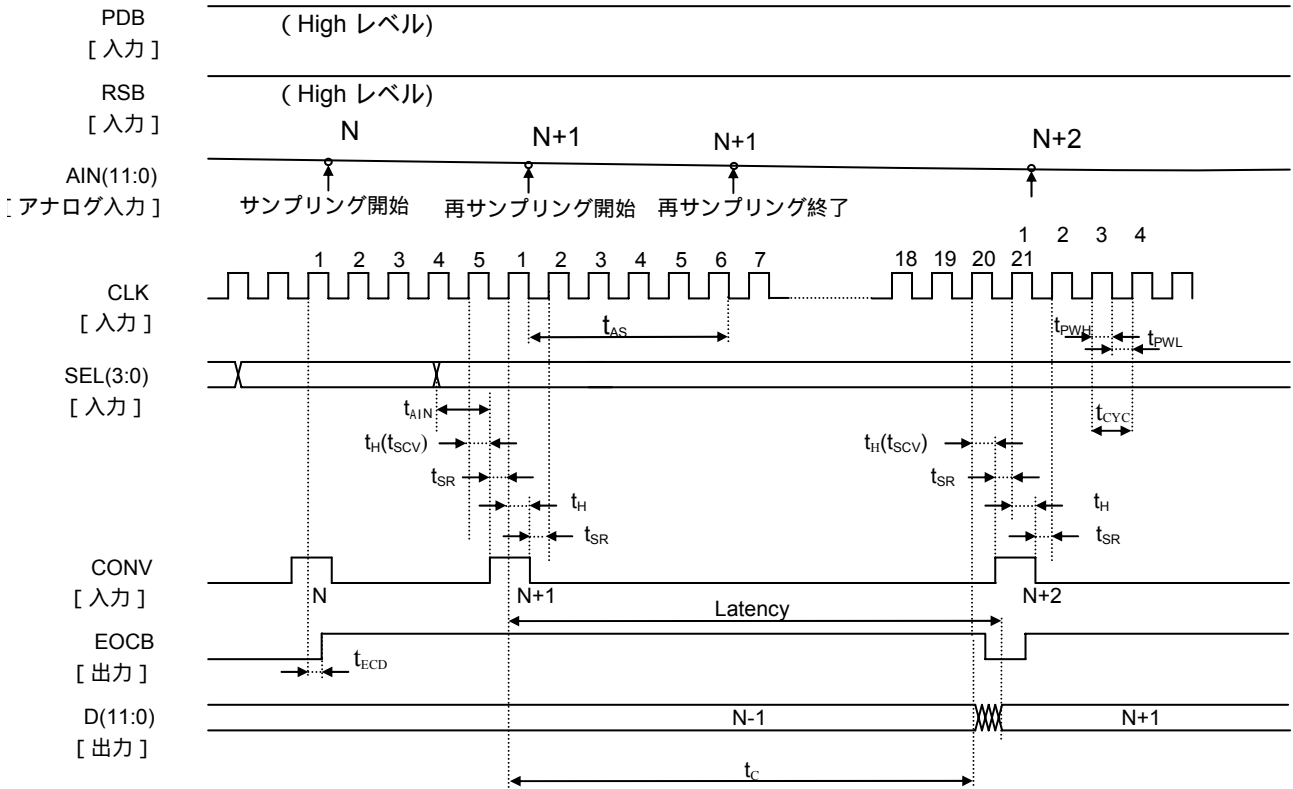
PDB
[ 入力 ]
( High レベル)

RSB
[ 入力 ]
( High レベル)

N
N+1
N+1
N+2

AIN(11:0)
[ アナログ入力 ]
サンプリング開始
再サンプリング開始
再サンプリング終了

1 2 3 4
1 2 3 4 5 1 2 3 4 5 6 7 18 19 20 21

CLK
[ 入力 ]
$t_{AS}$
$t_{PWH}$
$t_{PWL}$

SEL(3:0)
[ 入力 ]
$t_{AIN}$
$t_{CYC}$
$t_H(t_{SCV})$
$t_H(t_{SCV})$
$t_{SR}$
$t_{SR}$
$t_H$
$t_H$
$t_{SR}$
$t_{SR}$

CONV
[ 入力 ]
N
N+1
N+2
Latency

EOCB
[ 出力 ]
$t_{ECD}$

D(11:0)
[ 出力 ]
N-1
N+1
$t_C$